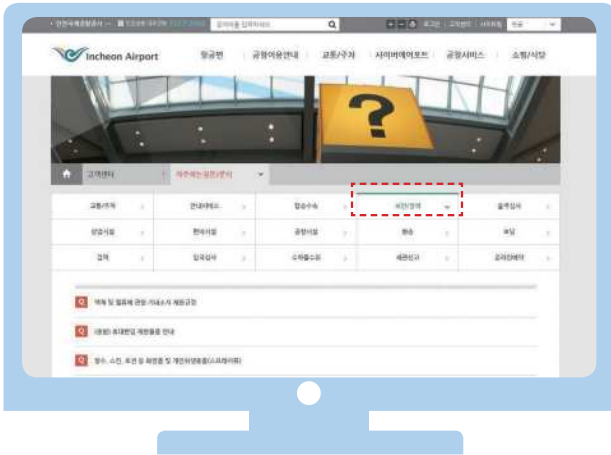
Incheon Airport

항공편 | 공항이용안내 | 교통/주차 | 사이버에어포트 | 공항서비스 | 쇼핑/식당

고객센터 | 자주하는 질문/문의

| 교통/주차 | 안내데스크 | 탑승수속 | 보안검색 | 출국심사 |
|---|---|---|---|---|
| 탑승시설 | 편의시설 | 공항시설 | 환승 | 보딩 |
| 검역 | 입국심사 | 수하물수취 | 세관신고 | 공항철도 |

Q 액체 및 젤류에 관한 기내소지 제한규정

Q (로밍) 휴대반입 제한물품 안내

Q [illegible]